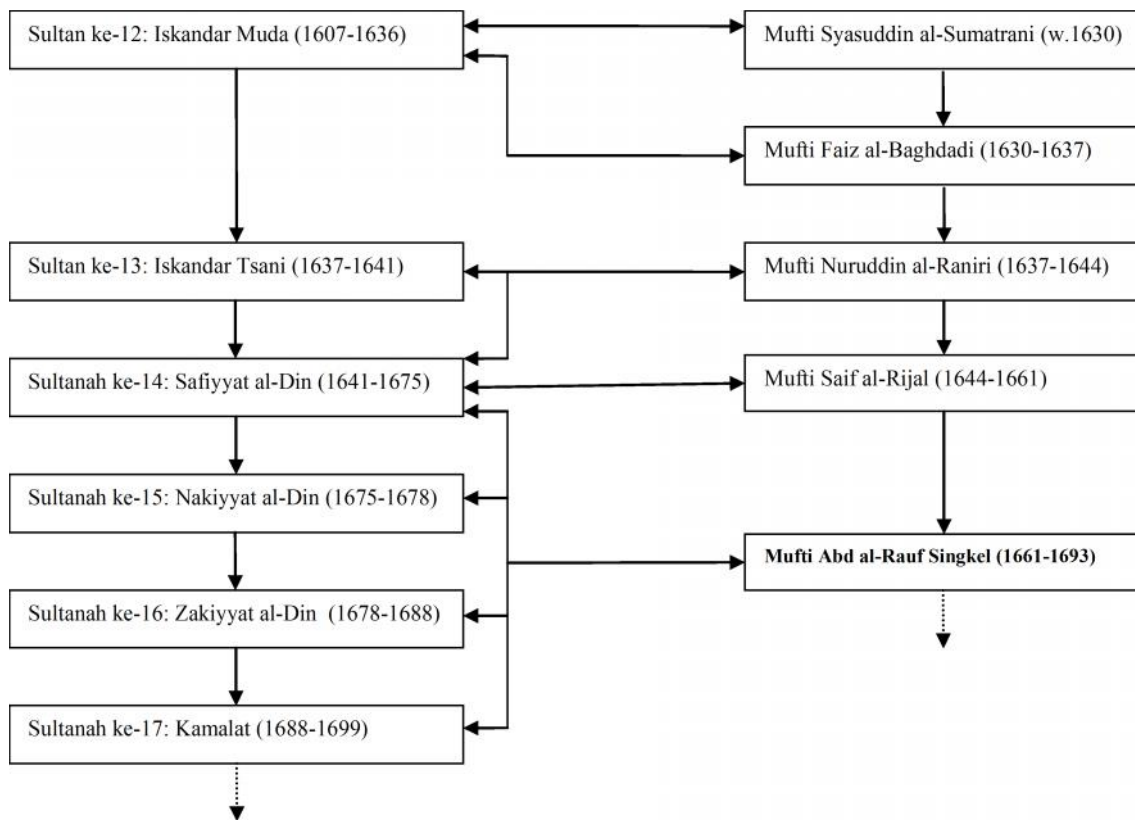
Sultan ke-12: Iskandar Muda (1607-1636)

Mufti Syasuddin al-Sumatrani (w.1630)

Mufti Faiz al-Baghdadi (1630-1637)

Sultan ke-13: Iskandar Tsani (1637-1641)

Mufti Nuruddin al-Raniri (1637-1644)

Sultanah ke-14: Safiyyat al-Din (1641-1675)

Mufti Saif al-Rijal (1644-1661)

Sultanah ke-15: Nakiyyat al-Din (1675-1678)

Mufti Abd al-Rauf Singkel (1661-1693)

Sultanah ke-16: Zakiyyat al-Din (1678-1688)

Sultanah ke-17: Kamalat (1688-1699)